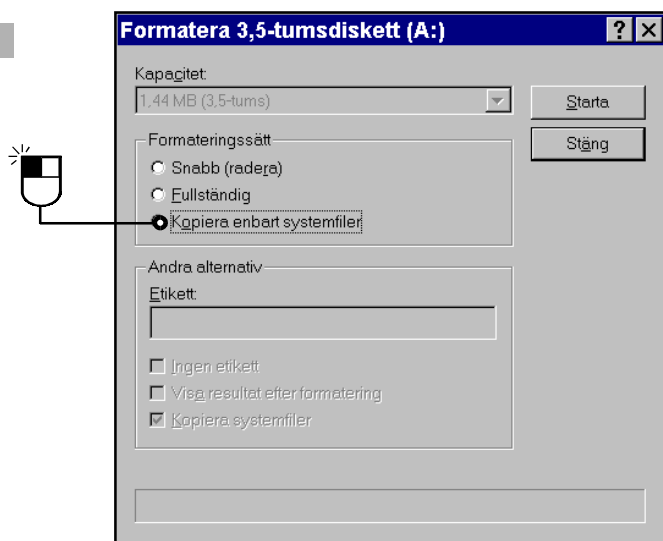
Formatera 3,5-tumsdiskett (A:)

?

Kapacitet:

1,44 MB (3,5-tums)

Starta

Stäng

Formateringssätt

Snabb (radera)

Fullständig

Kopiera enbart systemfiler

Andra alternativ

Etikett:

Ingen etikett

Visa resultat efter formatering

Kopiera systemfiler